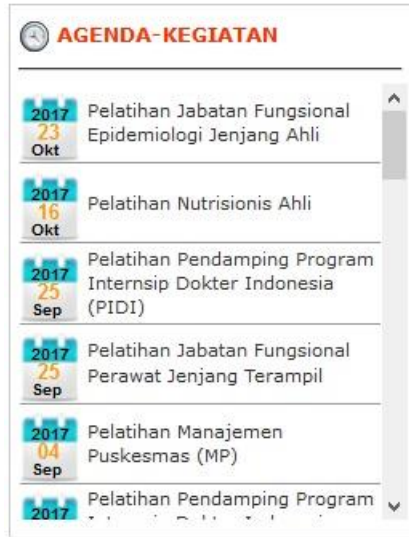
AGENDA-KEGIATAN

2017
23
Okt
Pelatihan Jabatan Fungsional Epidemiologi Jenjang Ahli

2017
16
Okt
Pelatihan Nutrisionis Ahli

2017
25
Sep
Pelatihan Pendamping Program Internsip Dokter Indonesia (PIDI)

2017
25
Sep
Pelatihan Jabatan Fungsional Perawat Jenjang Terampil

2017
04
Sep
Pelatihan Manajemen Puskesmas (MP)

2017
Pelatihan Pendamping Program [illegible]